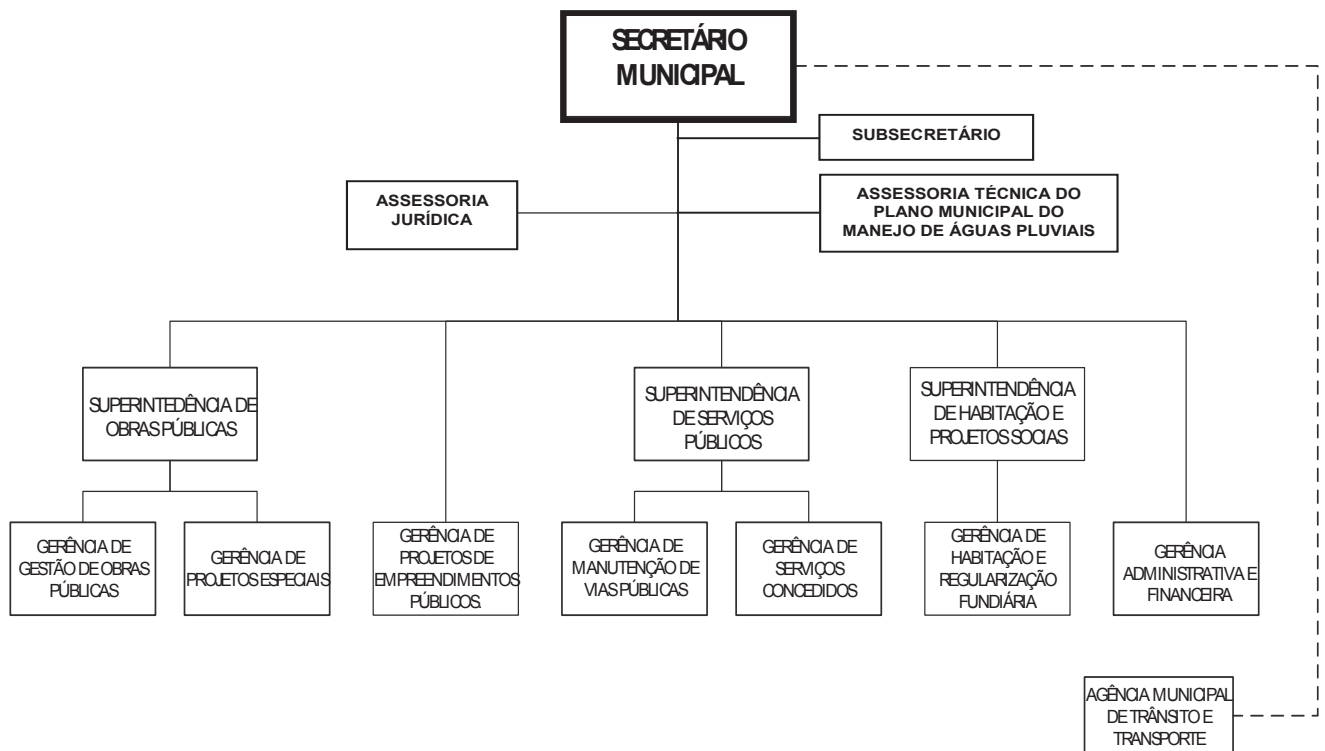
SECRETÁRIO MUNICIPAL

SUBSECRETÁRIO

ASSESSORIA JURÍDICA

ASSESSORIA TÉCNICA DO PLANO MUNICIPAL DO MANEJO DE ÁGUAS PLUVIAIS

SUPERINTEDÊNCIA DE OBRAS PÚBLICAS

SUPERINTENDÊNCIA DE SERVIÇOS PÚBLICOS

SUPERINTENDÊNCIA DE HABITAÇÃO E PROJETOS SOCIAS

GERÊNCIA DE GESTÃO DE OBRAS PÚBLICAS

GERÊNCIA DE PROJETOS ESPECIAIS

GERÊNCIA DE PROJETOS DE EMPREENDIMENTOS PÚBLICOS.

GERÊNCIA DE MANUTENÇÃO DE VIAS PÚBLICAS

GERÊNCIA DE SERVIÇOS CONCEDIDOS

GERÊNCIA DE HABITAÇÃO E REGULARIZAÇÃO FUNDIÁRIA

GERÊNCIA ADMINISTRATIVA E FINANCEIRA

AGÊNCIA MUNICIPAL DE TRÂNSITO E TRANSPORTE